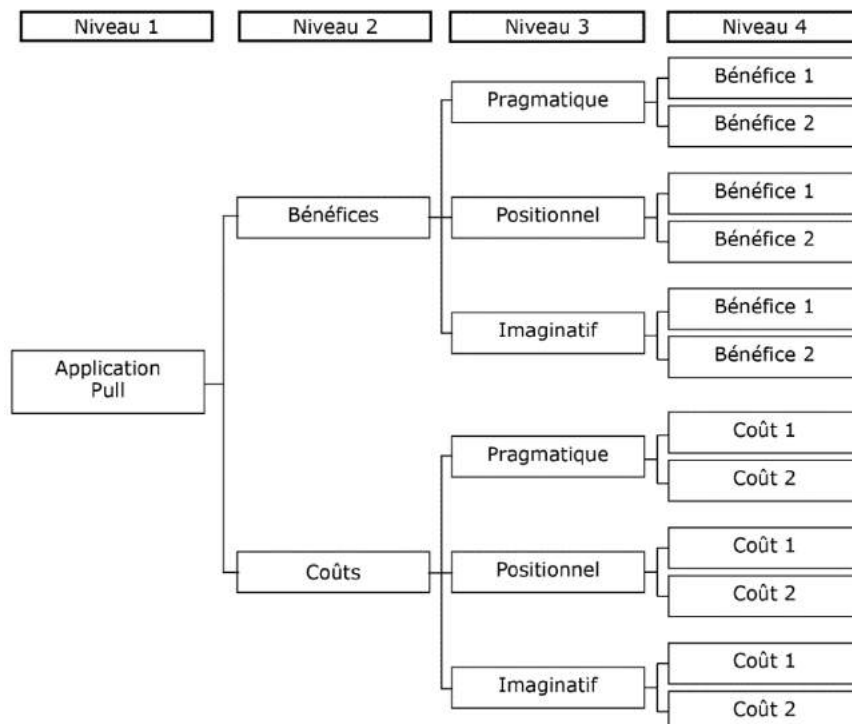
Niveau 1

Niveau 2

Niveau 3

Niveau 4

Application Pull

Bénéfices

Pragmatique

Bénéfice 1

Bénéfice 2

Positionnel

Bénéfice 1

Bénéfice 2

Imaginatif

Bénéfice 1

Bénéfice 2

Coûts

Pragmatique

Coût 1

Coût 2

Positionnel

Coût 1

Coût 2

Imaginatif

Coût 1

Coût 2